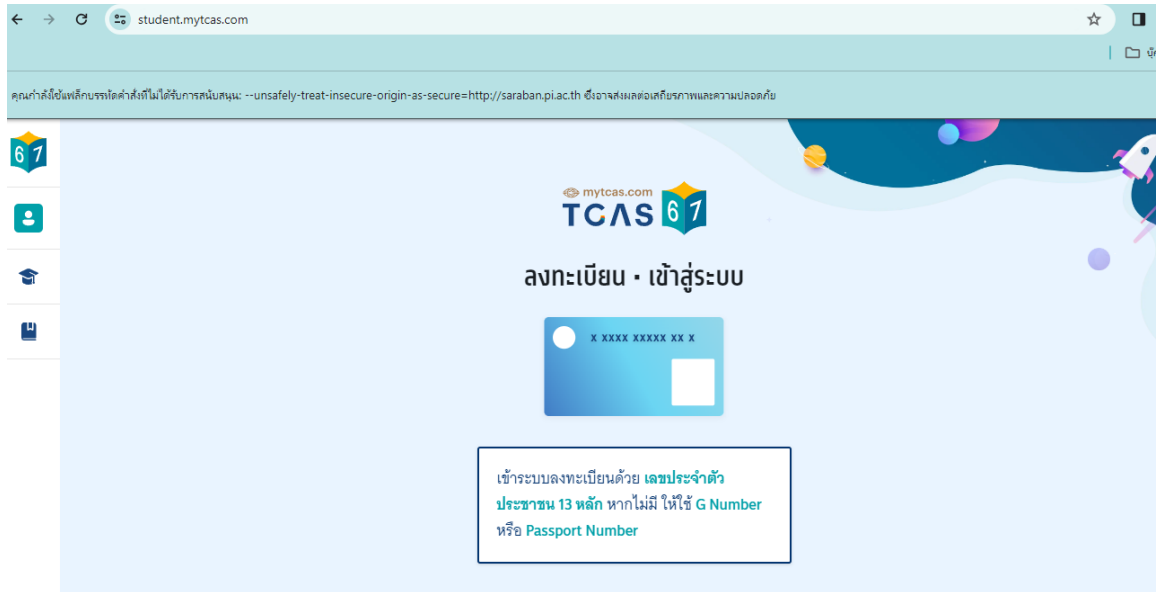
student.mytcas.com

คุณกำลังใช้แฟล็กบรรทัดคำสั่งที่ไม่ได้รับการสนับสนุน: --unsafely-treat-insecure-origin-as-secure=http://saraban.pi.ac.th ซึ่งอาจส่งผลต่อเสถียรภาพและความปลอดภัย

6 7

mytcas.com
TCAS 6 7

ลงทะเบียน • เข้าสู่ระบบ

x xxxx xxxxx xx x

เข้าระบบลงทะเบียนด้วย เลขประจำตัวประชาชน 13 หลัก หากไม่มี ให้ใช้ G Number หรือ Passport Number